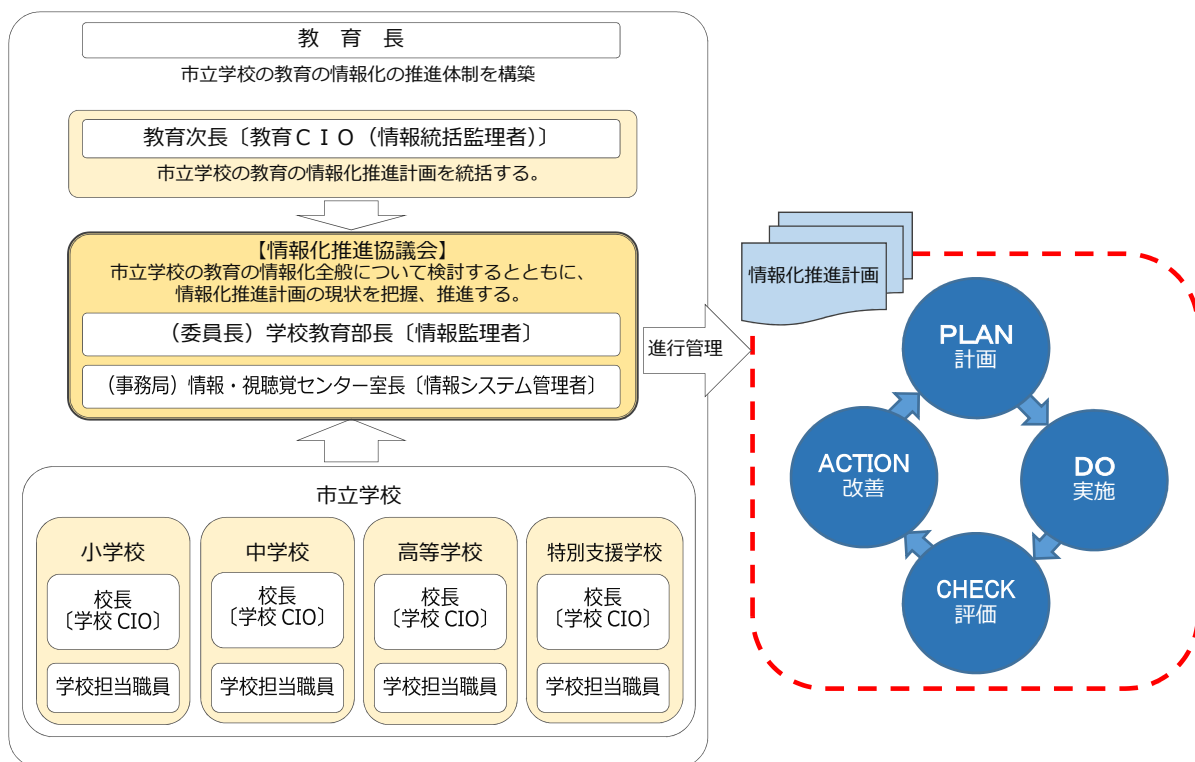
教 育 長

市立学校の教育の情報化の推進体制を構築

教育次長〔教育ＣＩＯ（情報統括監理者）〕

市立学校の教育の情報化推進計画を統括する。

【情報化推進協議会】
市立学校の教育の情報化全般について検討するとともに、情報化推進計画の現状を把握、推進する。

（委員長）学校教育部長〔情報監理者〕

（事務局）情報・視聴覚センター室長〔情報システム管理者〕

市立学校

小学校
校長
〔学校 CIO〕
学校担当職員

中学校
校長
〔学校 CIO〕
学校担当職員

高等学校
校長
〔学校 CIO〕
学校担当職員

特別支援学校
校長
〔学校 CIO〕
学校担当職員

進行管理

情報化推進計画

PLAN
計画

DO
実施

CHECK
評価

ACTION
改善